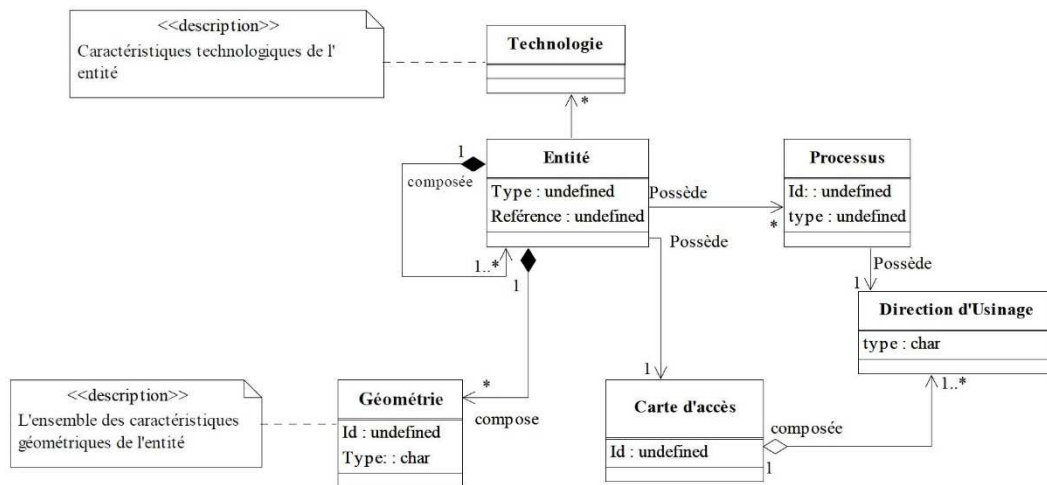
<<description>>
Caractéristiques technologiques de l' entité

Technologie

*

1

composée

Entité
Type : undefined
Reférence : undefined

Possède

*

Processus
Id: : undefined
type : undefined

Possède

1..*

1

Possède

1

Direction d'Usinage
type : char

<<description>>
L'ensemble des caractéristiques géométriques de l'entité

*

Géométrie
Id : undefined
Type: : char

compose

1

Carte d'accès
Id : undefined

composée

1..*

1